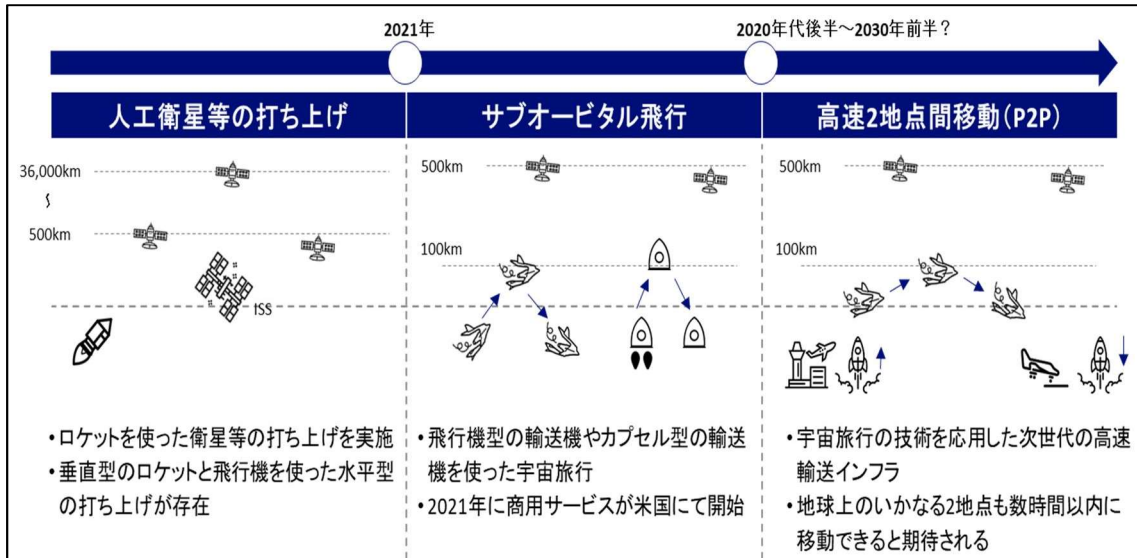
2021年

2020年代後半～2030年前半？

人工衛星等の打ち上げ

サブオービタル飛行

高速2地点間移動（P2P）

36,000km

500km

ISS

500km

100km

500km

100km

•ロケットを使った衛星等の打ち上げを実施
•垂直型のロケットと飛行機を使った水平型の打ち上げが存在

•飛行機型の輸送機やカプセル型の輸送機を使った宇宙旅行
•2021年に商用サービスが米国にて開始

•宇宙旅行の技術を応用した次世代の高速輸送インフラ
•地球上のいかなる2地点も数時間以内に移動できると期待される